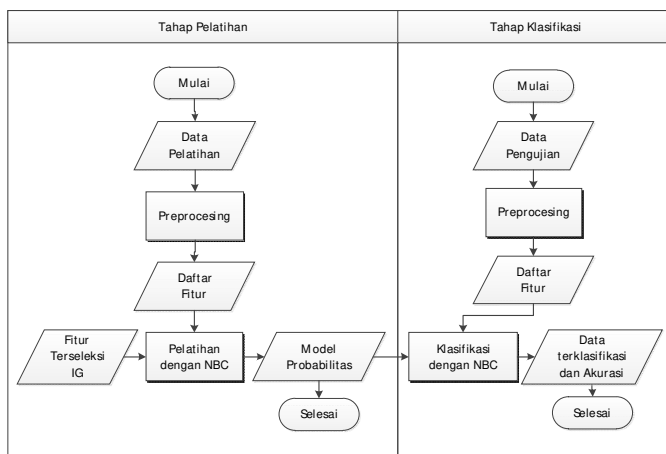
Tahap Pelatihan

Mulai

Data Pelatihan

Preprocesing

Daftar Fitur

Fitur Terseleksi IG

Pelatihan dengan NBC

Model Probabilitas

Selesai

Tahap Klasifikasi

Mulai

Data Pengujian

Preprocesing

Daftar Fitur

Klasifikasi dengan NBC

Data terklasifikasi dan Akurasi

Selesai